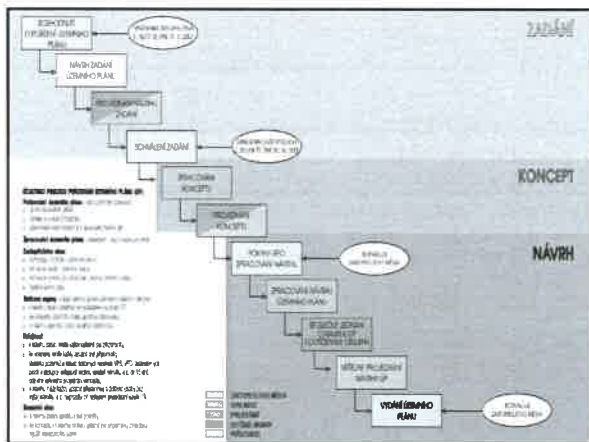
ZADÁNÍ

ROZHODNUTÍ O POŘÍZENÍ ÚZEMNÍHO PLÁNU

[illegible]

NÁVRH ZADÁNÍ ÚZEMNÍHO PLÁNU

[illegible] ZADÁNÍ

SCHVÁLENÍ ZADÁNÍ

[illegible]

KONCEPT

ZPRACOVÁNÍ KONCEPTU

PROJEDNÁNÍ KONCEPTU

NÁVRH

POKYNY PRO ZPRACOVÁNÍ NÁVRHU

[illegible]

ZPRACOVÁNÍ NÁVRHU ÚZEMNÍHO PLÁNU

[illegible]

VEŘEJNÉ PROJEDNÁNÍ NÁVRHU ÚP

VYDÁNÍ ÚZEMNÍHO PLÁNU

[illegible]

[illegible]

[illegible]